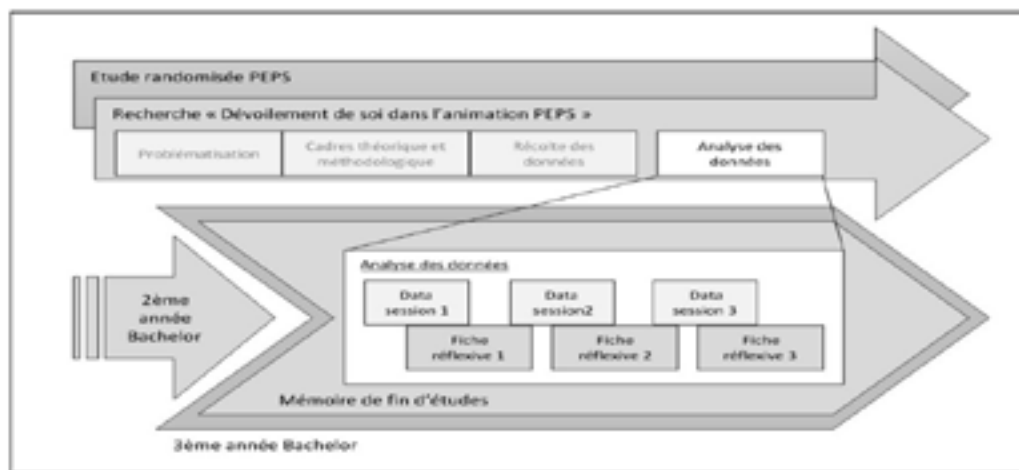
Etude randomisée PEPS

Recherche « Dévoilement de soi dans l'animation PEPS »

Problématisation

Cadres théorique et méthodologique

Récolte des données

Analyse des données

2ème année Bachelor

Analyse des données

Data session 1

Data session2

Data session 3

Fiche réflexive 1

Fiche réflexive 2

Fiche réflexive 3

Mémoire de fin d'études

3ème année Bachelor